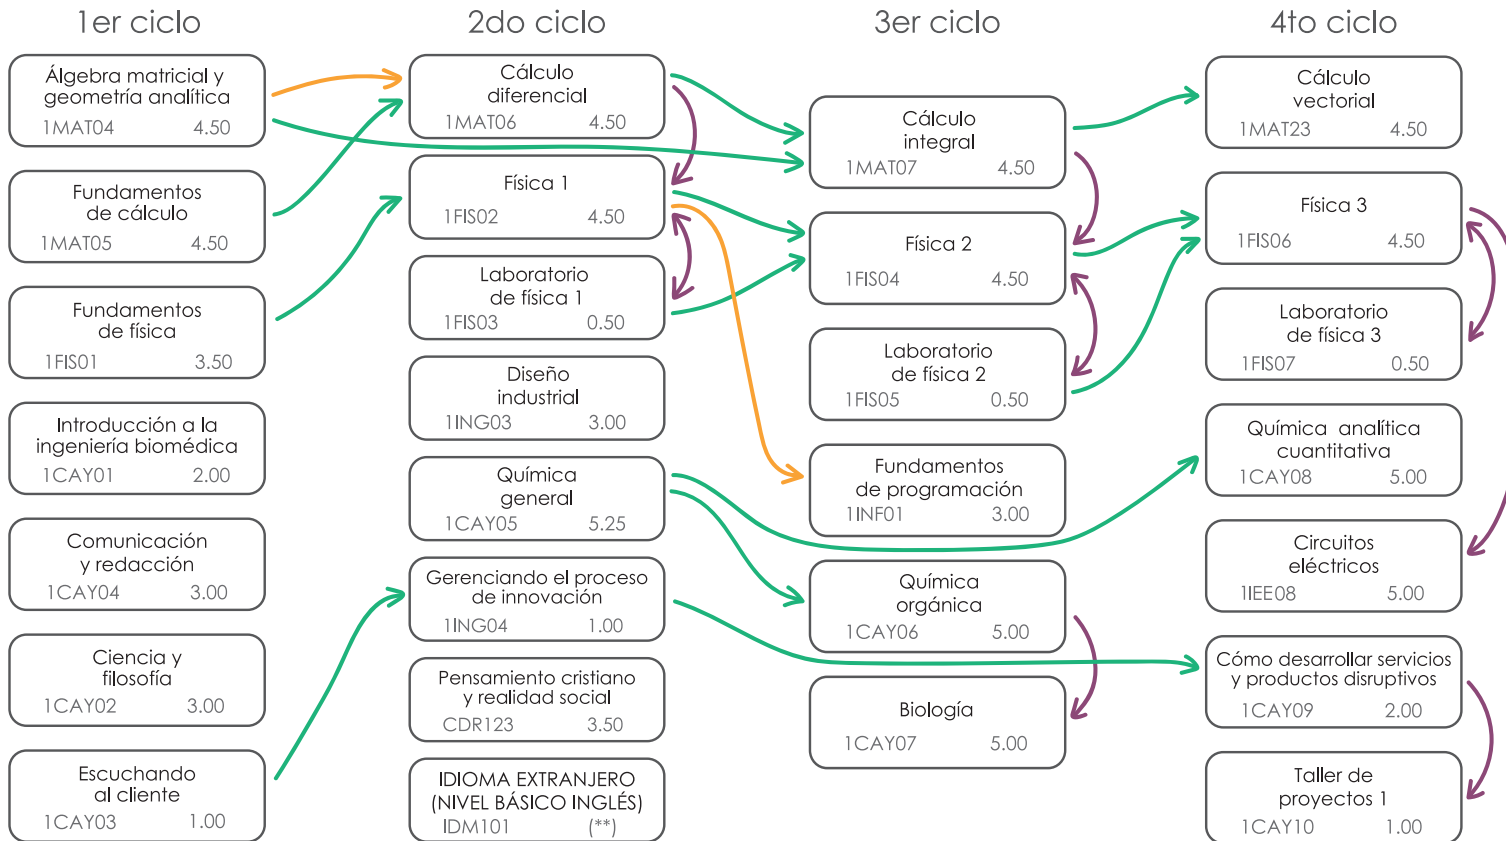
1er ciclo

Álgebra matricial y geometría analítica
1MAT04 4.50

Fundamentos de cálculo
1MAT05 4.50

Fundamentos de física
1FIS01 3.50

Introducción a la ingeniería biomédica
1CAY01 2.00

Comunicación y redacción
1CAY04 3.00

Ciencia y filosofía
1CAY02 3.00

Escuchando al cliente
1CAY03 1.00

2do ciclo

Cálculo diferencial
1MAT06 4.50

Física 1
1FIS02 4.50

Laboratorio de física 1
1FIS03 0.50

Diseño industrial
1ING03 3.00

Química general
1CAY05 5.25

Gerenciando el proceso de innovación
1ING04 1.00

Pensamiento cristiano y realidad social
CDR123 3.50

IDIOMA EXTRANJERO (NIVEL BÁSICO INGLÉS)
IDM101 (**)

3er ciclo

Cálculo integral
1MAT07 4.50

Física 2
1FIS04 4.50

Laboratorio de física 2
1FIS05 0.50

Fundamentos de programación
1INF01 3.00

Química orgánica
1CAY06 5.00

Biología
1CAY07 5.00

4to ciclo

Cálculo vectorial
1MAT23 4.50

Física 3
1FIS06 4.50

Laboratorio de física 3
1FIS07 0.50

Química analítica cuantitativa
1CAY08 5.00

Circuitos eléctricos
1IEE08 5.00

Cómo desarrollar servicios y productos disruptivos
1CAY09 2.00

Taller de proyectos 1
1CAY10 1.00